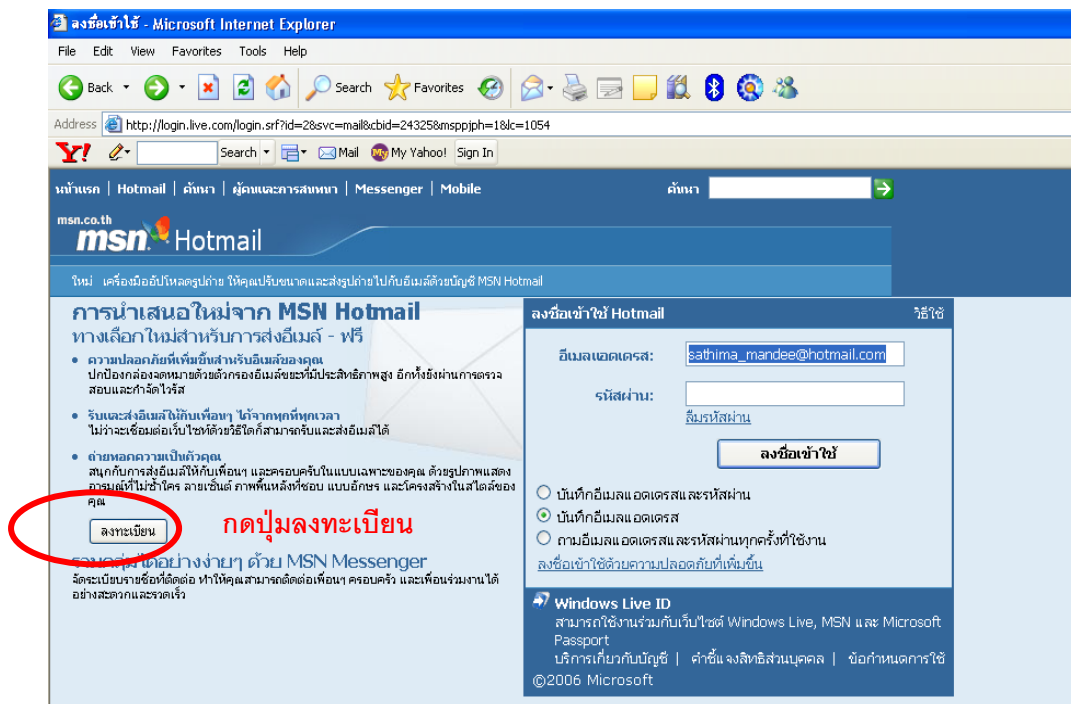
ลงชื่อเข้าใช้ - Microsoft Internet Explorer

File Edit View Favorites Tools Help

Back Search Favorites

Address http://login.live.com/login.srf?id=2&svc=mail&cbid=24325&msppjph=1&lc=1054

Y! Search Mail My Yahoo! Sign In

หน้าแรก | Hotmail | ค้นหา | ผู้คนและการสนทนา | Messenger | Mobile ค้นหา

msn.co.th msn Hotmail

ใหม่ เครื่องมืออัปโหลดรูปถ่าย ให้คุณปรับขนาดและส่งรูปถ่ายไปกับอีเมล์ด้วยบัญชี MSN Hotmail

การนำเสนอใหม่จาก MSN Hotmail
ทางเลือกใหม่สำหรับการส่งอีเมล์ - ฟรี

• ความปลอดภัยที่เพิ่มขึ้นสำหรับอีเมล์ของคุณ
ปกป้องกล่องจดหมายด้วยตัวกรองอีเมล์ขยะที่มีประสิทธิภาพสูง อีกทั้งยังผ่านการตรวจสอบและกำจัดไวรัส

• รับและส่งอีเมล์ให้กับเพื่อนๆ ได้จากทุกที่ทุกเวลา
ไม่จำเป็นต้องเชื่อมต่อเว็บไซท์ด้วยวิธีใดก็สามารถรับและส่งอีเมล์ได้

• ถ่ายทอดความเป็นตัวคุณ
สนุกกับการส่งอีเมล์ให้กับเพื่อนๆ และครอบครัวในแบบเฉพาะของคุณ ด้วยรูปภาพแสดงอารมณ์ที่ไม่ซ้ำใคร ลายเซ็นต์ ภาพพื้นหลังที่ชอบ แบบอักษร และโครงสร้างในสไตล์ของคุณ

ลงทะเบียน

กดปุ่มลงทะเบียน

รวมกลุ่มได้อย่างง่ายๆ ด้วย MSN Messenger
จัดระเบียบรายชื่อที่ติดต่อ ทำให้คุณสามารถติดต่อเพื่อนๆ ครอบครัว และเพื่อนร่วมงานได้อย่างสะดวกและรวดเร็ว

ลงชื่อเข้าใช้ Hotmail วิธีใช้

อีเมลแอดเดรส: sathima_mandee@hotmail.com

รหัสผ่าน:
ลืมรหัสผ่าน

ลงชื่อเข้าใช้

○ บันทึกอีเมลแอดเดรสและรหัสผ่าน
⊙ บันทึกอีเมลแอดเดรส
○ ถามอีเมลแอดเดรสและรหัสผ่านทุกครั้งที่ใช้งาน

ลงชื่อเข้าใช้ด้วยความปลอดภัยที่เพิ่มขึ้น

Windows Live ID
สามารถใช้งานร่วมกับเว็บไซต์ Windows Live, MSN และ Microsoft Passport
บริการเกี่ยวกับบัญชี | คำชี้แจงสิทธิส่วนบุคคล | ข้อกำหนดการใช้
©2006 Microsoft